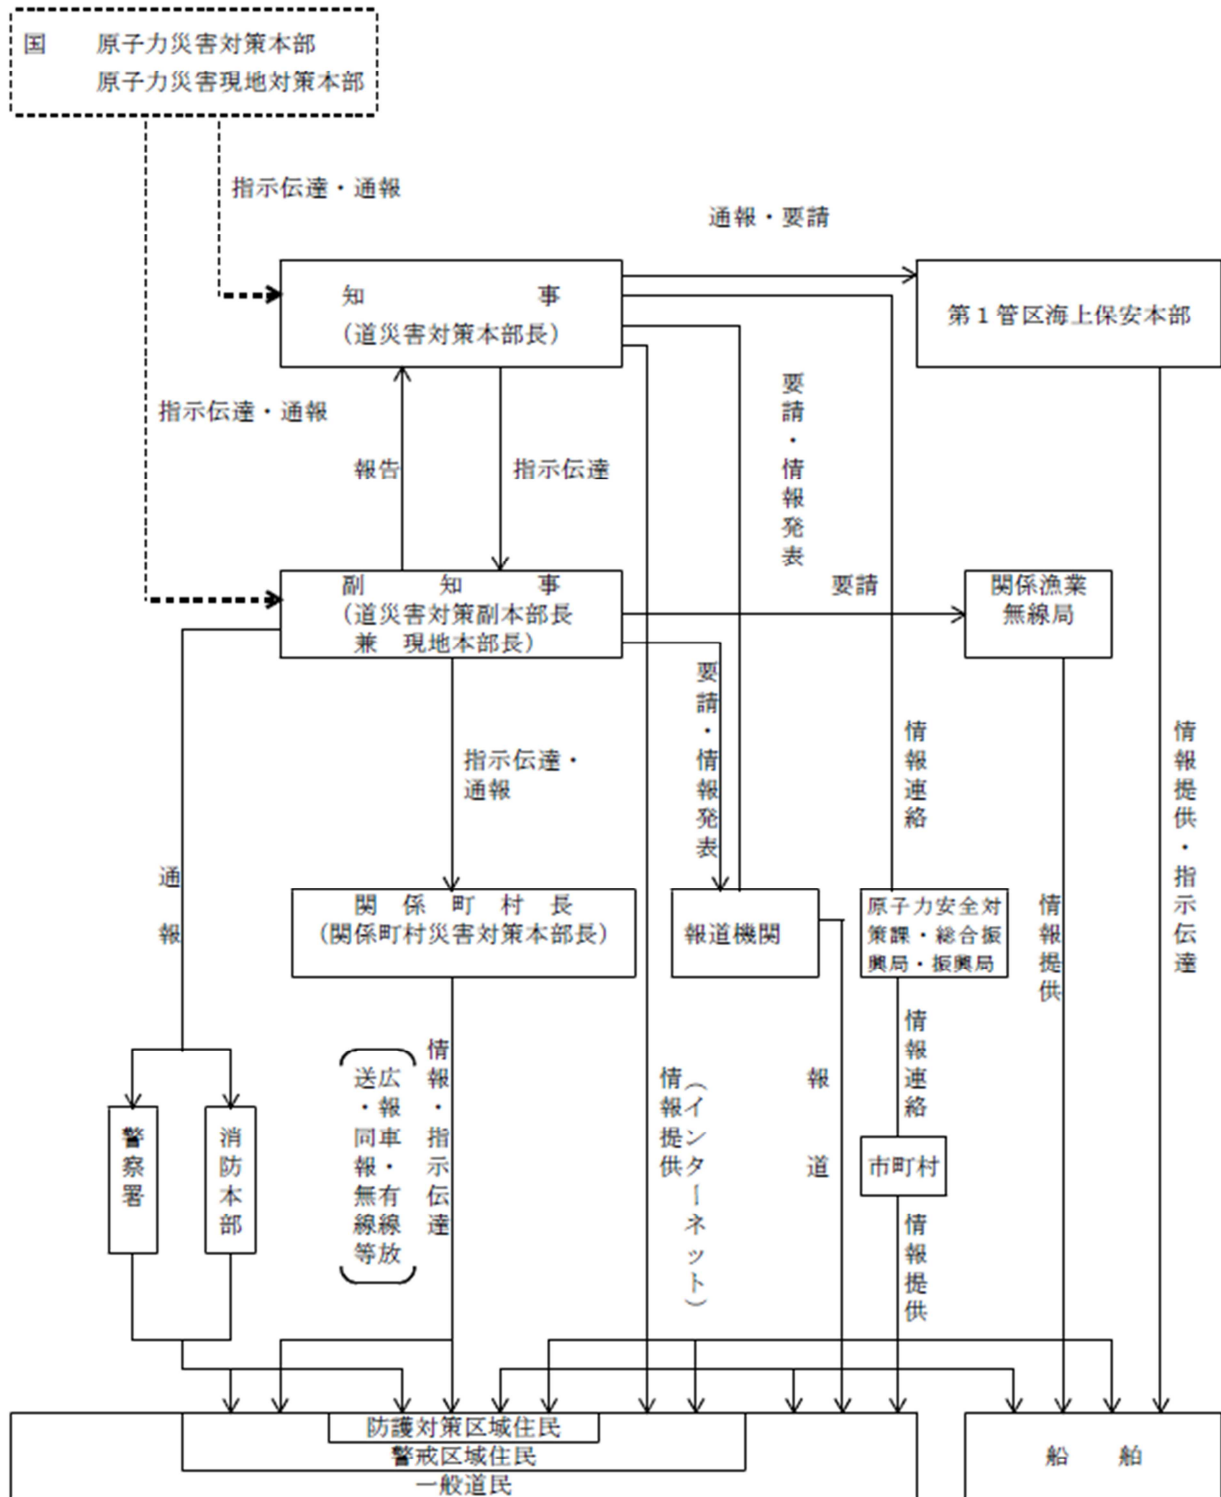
国　原子力災害対策本部
原子力災害現地対策本部

指示伝達・通報

通報・要請

知　事
（道災害対策本部長）

第１管区海上保安本部

指示伝達・通報

報告

指示伝達

要請・情報発表

要請

副　知　事
（道災害対策副本部長
兼　現地本部長）

関係漁業無線局

要請・情報発表

指示伝達・通報

情報連絡

情報提供・指示伝達

通報

関　係　町　村　長
（関係町村災害対策本部長）

報道機関

原子力安全対策課・総合振興局・振興局

情報提供

情報連絡

（広報車・有線放送・同報無線等）

情報・指示伝達

情報提供（インターネット）

報道

市町村

情報提供

警察署

消防本部

防護対策区域住民
警戒区域住民
一般道民

船　舶